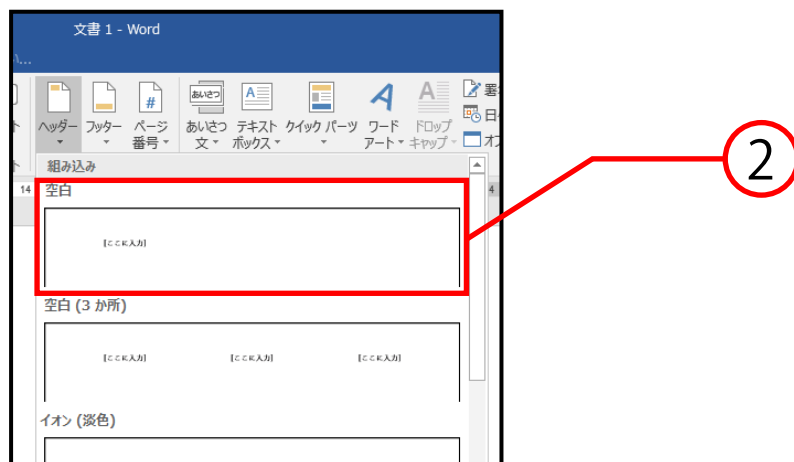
文書 1 - Word

ヘッダー フッター ページ番号 あいさつ文 テキストボックス クイック パーツ ワードアート ドロップキャップ

あいさつ

#

組み込み

14

空白

[ここに入力]

空白 (3 か所)

[ここに入力] [ここに入力] [ここに入力]

イオン (淡色)

2